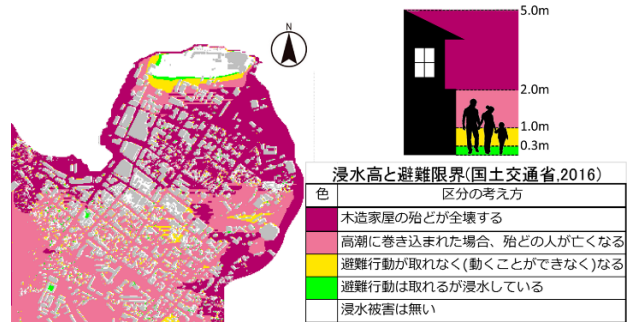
N

5.0m

2.0m

1.0m

0.3m

浸水高と避難限界(国土交通省,2016)

| 色 | 区分の考え方 |
|---|---|
| | 木造家屋の殆どが全壊する |
| | 高潮に巻き込まれた場合、殆どの人が亡くなる |
| | 避難行動が取れなく(動くことができなく)なる |
| | 避難行動は取れるが浸水している |
| | 浸水被害は無い |